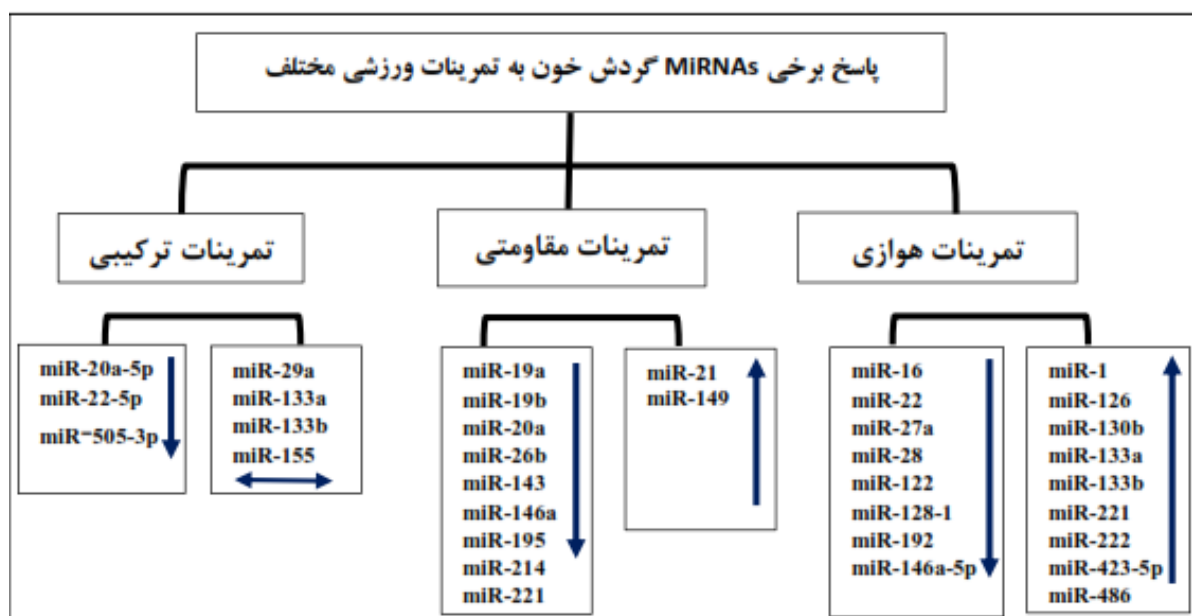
پاسخ برخی MiRNAs گردش خون به تمرینات ورزشی مختلف

تمرینات هوازی

تمرینات مقاومتی

تمرینات ترکیبی

miR-1
miR-126
miR-130b
miR-133a
miR-133b
miR-221
miR-222
miR-423-5p
miR-486

miR-16
miR-22
miR-27a
miR-28
miR-122
miR-128-1
miR-192
miR-146a-5p

miR-21
miR-149

miR-19a
miR-19b
miR-20a
miR-26b
miR-143
miR-146a
miR-195
miR-214
miR-221

miR-29a
miR-133a
miR-133b
miR-155

miR-20a-5p
miR-22-5p
miR-505-3p